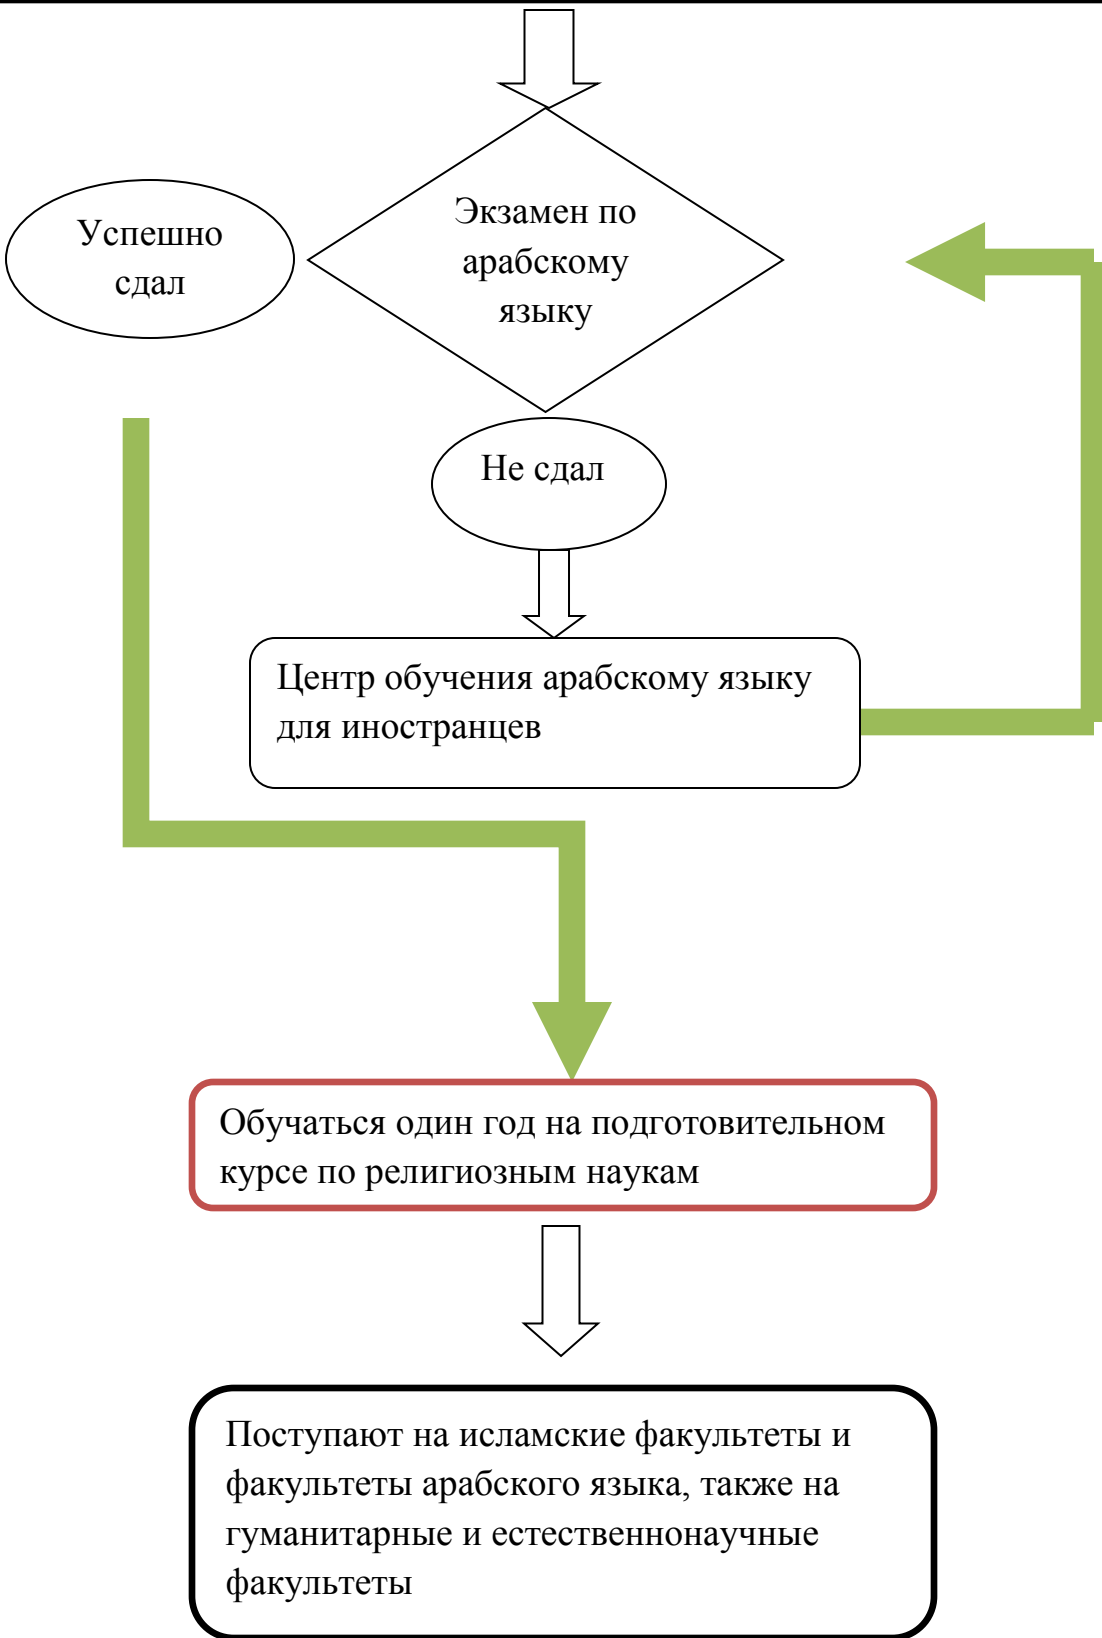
Экзамен по арабскому языку

Успешно сдал

Не сдал

Центр обучения арабскому языку для иностранцев

Обучаться один год на подготовительном курсе по религиозным наукам

Поступают на исламские факультеты и факультеты арабского языка, также на гуманитарные и естественнонаучные факультеты